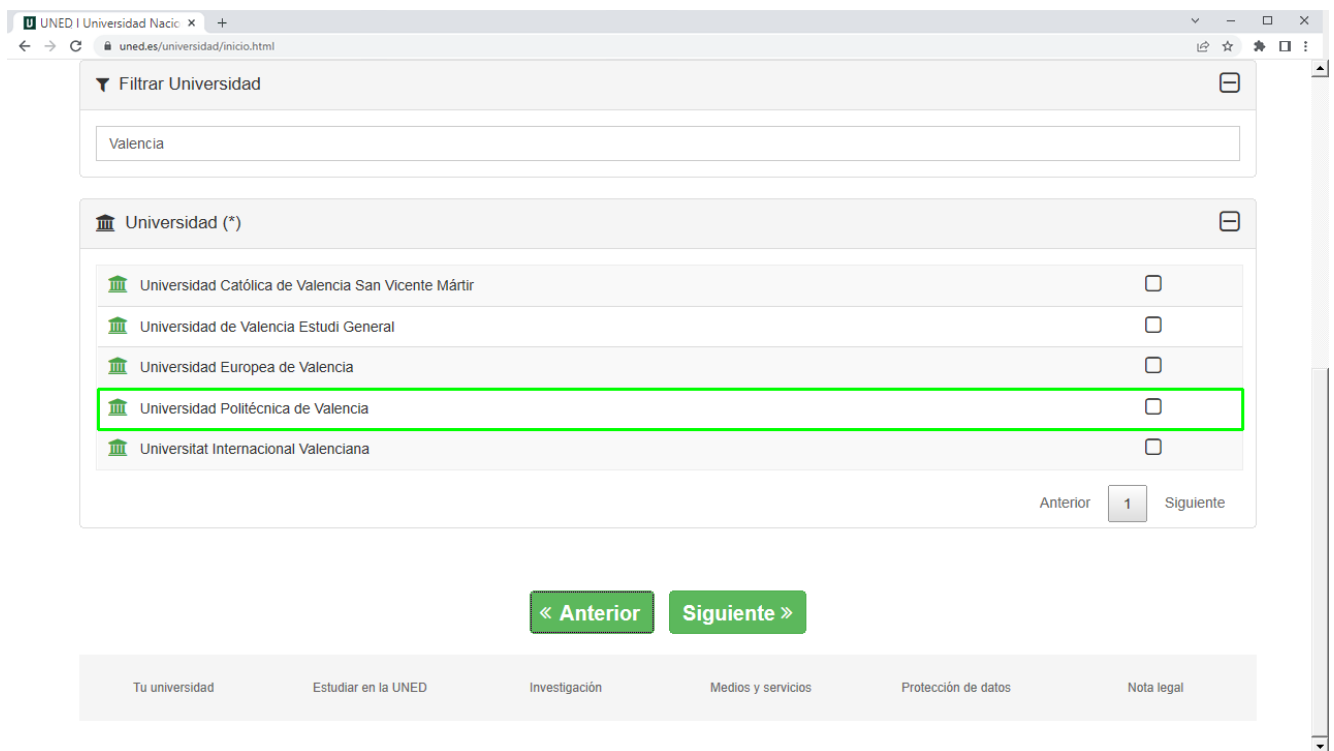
U UNED | Universidad Nacio ×  +

uned.es/universidad/inicio.html

Filtrar Universidad

Valencia

Universidad (*)

Universidad Católica de Valencia San Vicente Mártir

Universidad de Valencia Estudi General

Universidad Europea de Valencia

Universidad Politécnica de Valencia

Universitat Internacional Valenciana

Anterior 1 Siguiente

« Anterior   Siguiente »

Tu universidad   Estudiar en la UNED   Investigación   Medios y servicios   Protección de datos   Nota legal